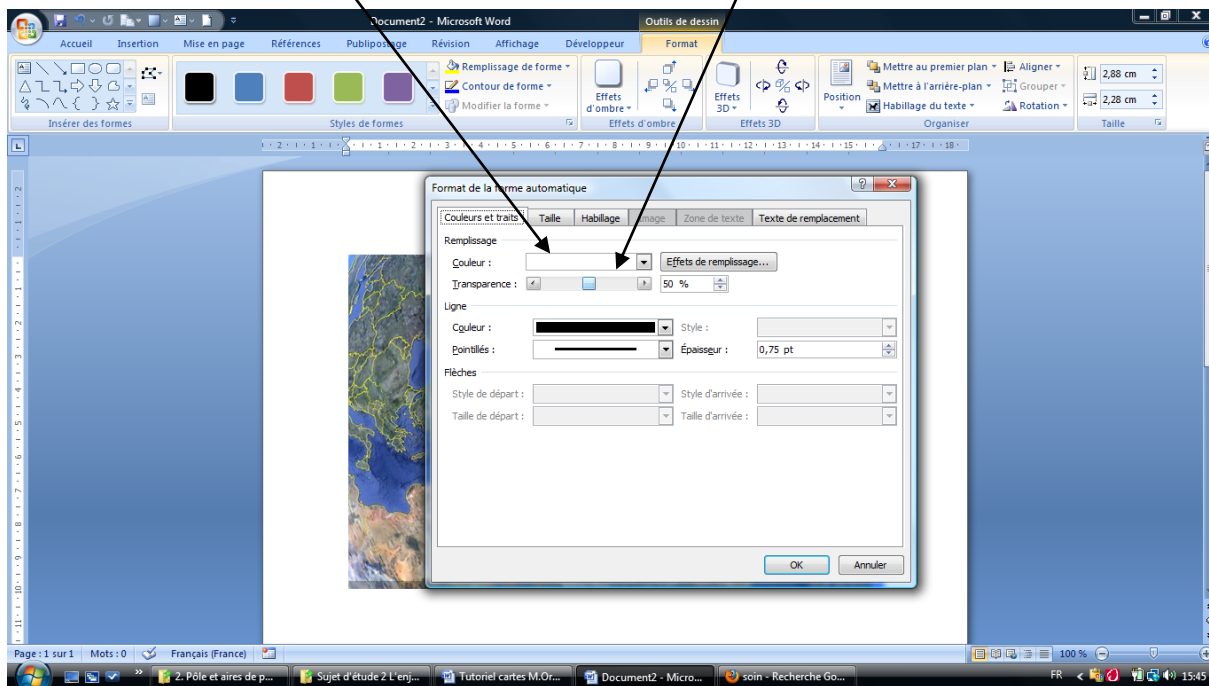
Document2 - Microsoft Word
Outils de dessin
Accueil Insertion Mise en page Références Publipostage Révision Affichage Développeur Format
Remplissage de forme
Contour de forme
Modifier la forme
Effets d'ombre
Effets 3D
Position
Mettre au premier plan
Mettre à l'arrière-plan
Habillage du texte
Aligner
Grouper
Rotation
2,88 cm
2,28 cm
Insérer des formes
Styles de formes
Effets d'ombre
Effets 3D
Organiser
Taille

Format de la forme automatique
Couleurs et traits | Taille | Habillage | Image | Zone de texte | Texte de remplacement
Remplissage
Couleur :
Effets de remplissage...
Transparence :
50 %
Ligne
Couleur :
Style :
Pointillés :
Épaisseur :
0,75 pt
Flèches
Style de départ :
Style d'arrivée :
Taille de départ :
Taille d'arrivée :
OK
Annuler

Page : 1 sur 1 | Mots : 0 | Français (France)
100 %
2. Pôle et aires de p...
Sujet d'étude 2 L'enj...
Tutoriel cartes M.Or...
Document2 - Micro...
soin - Recherche Go...
FR
15:45